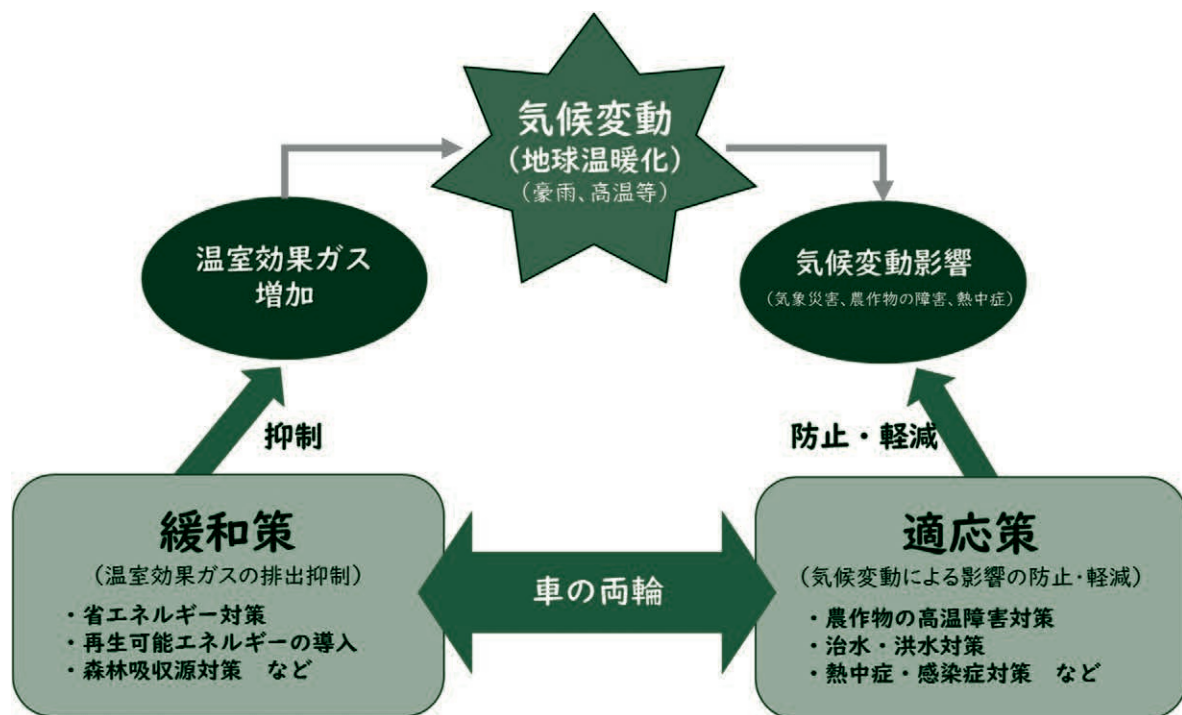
気候変動
（地球温暖化）
（豪雨、高温等）

温室効果ガス
増加

気候変動影響
（気象災害、農作物の障害、熱中症）

抑制

防止・軽減

緩和策
（温室効果ガスの排出抑制）
・省エネルギー対策
・再生可能エネルギーの導入
・森林吸収源対策　など

車の両輪

適応策
（気候変動による影響の防止・軽減）
・農作物の高温障害対策
・治水・洪水対策
・熱中症・感染症対策　など